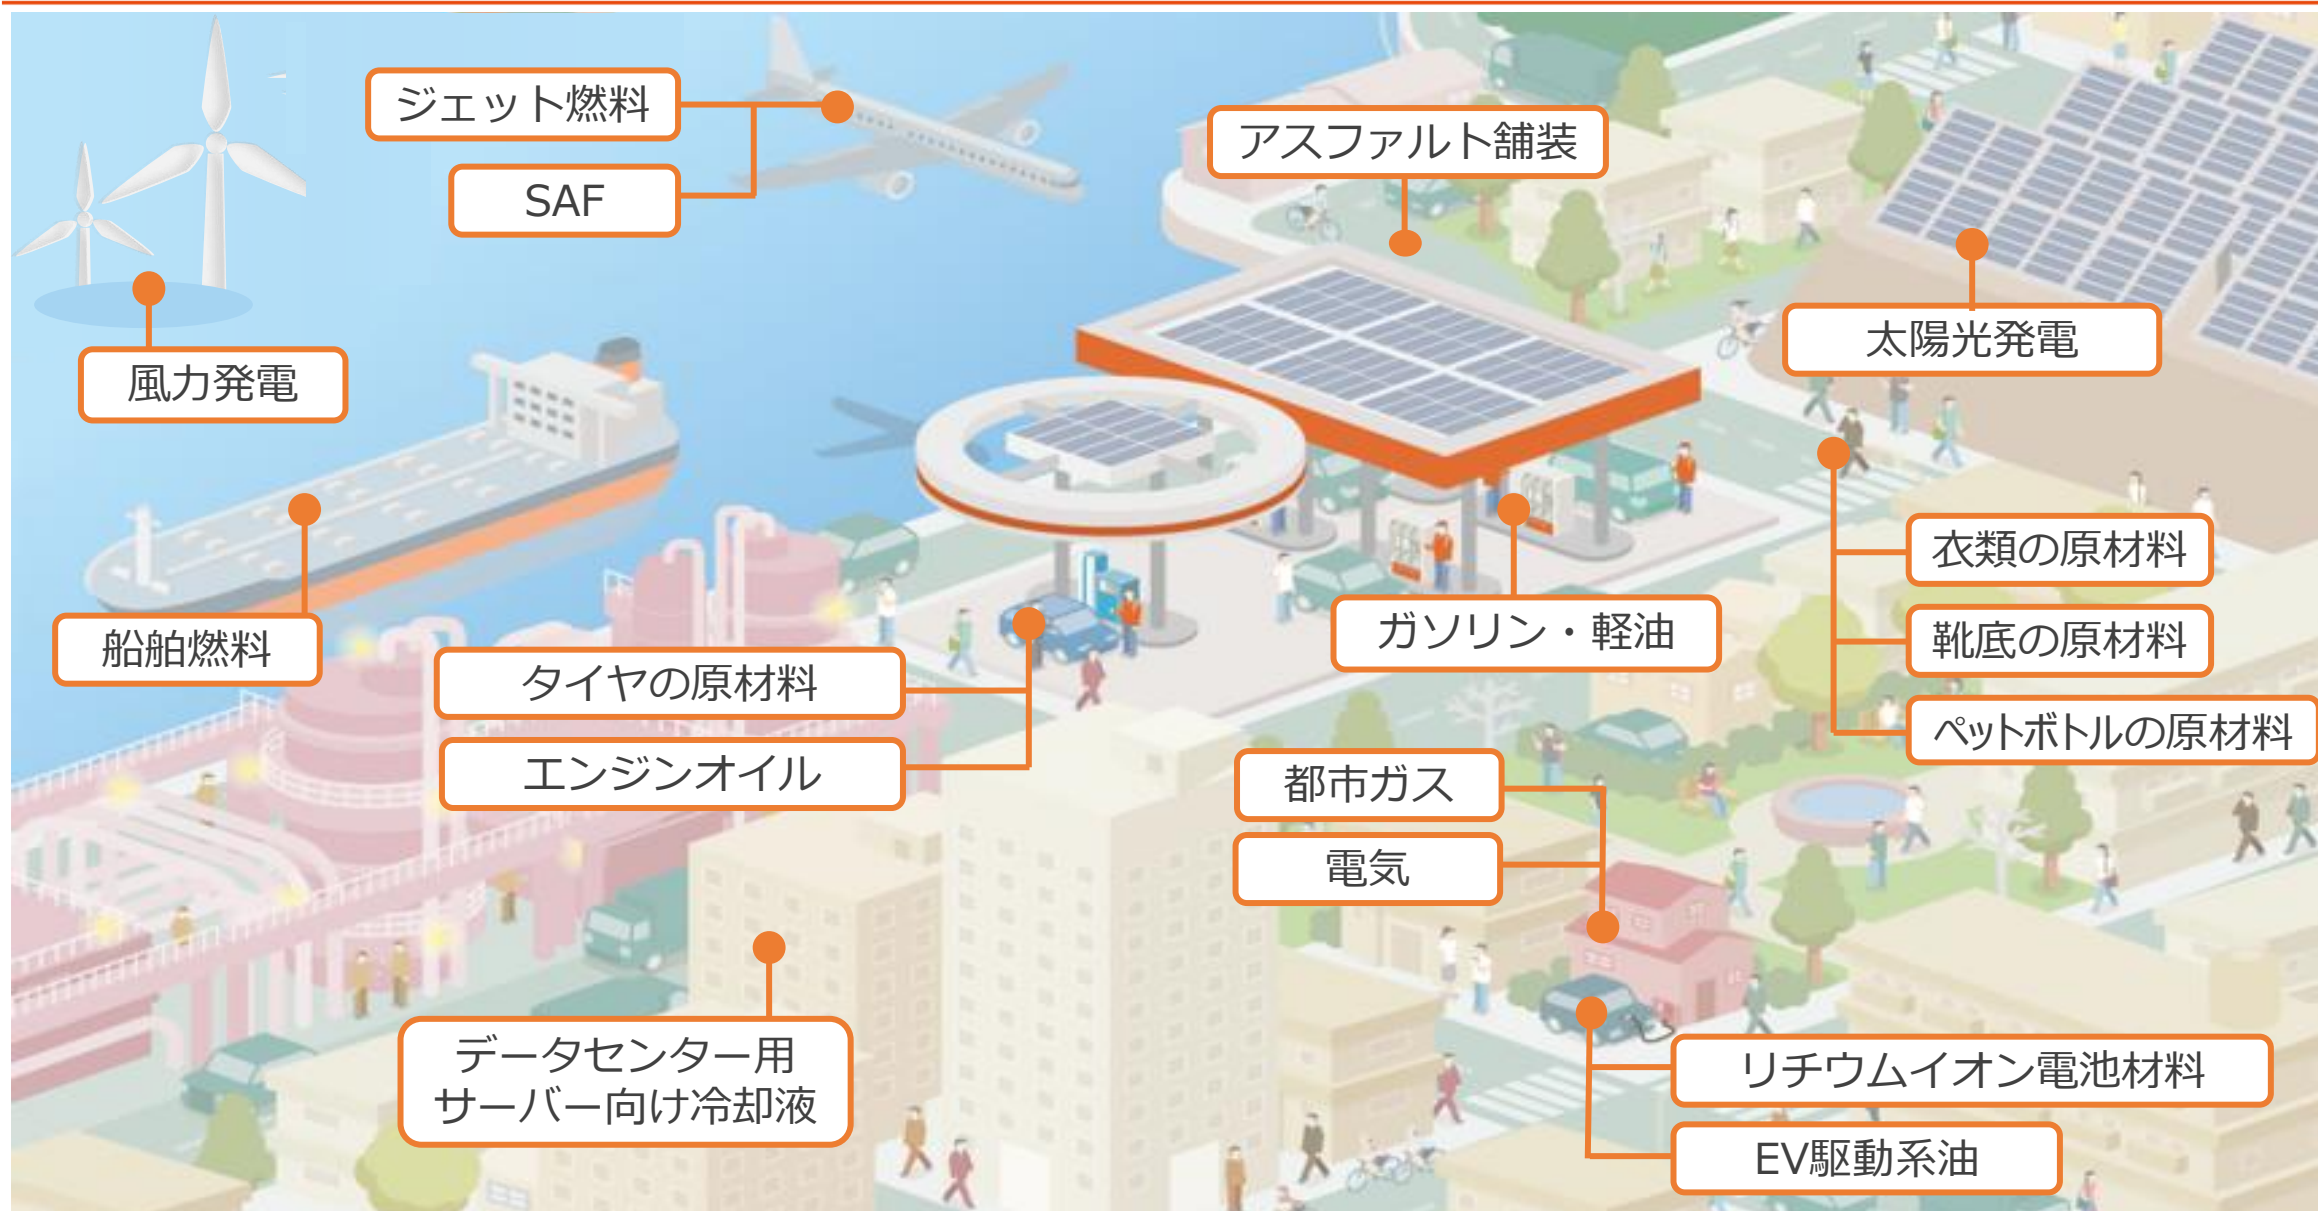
ジェット燃料

SAF

アスファルト舗装

風力発電

太陽光発電

衣類の原材料

靴底の原材料

ペットボトルの原材料

船舶燃料

タイヤの原材料

エンジンオイル

ガソリン・軽油

都市ガス

電気

データセンター用
サーバー向け冷却液

リチウムイオン電池材料

EV駆動系油